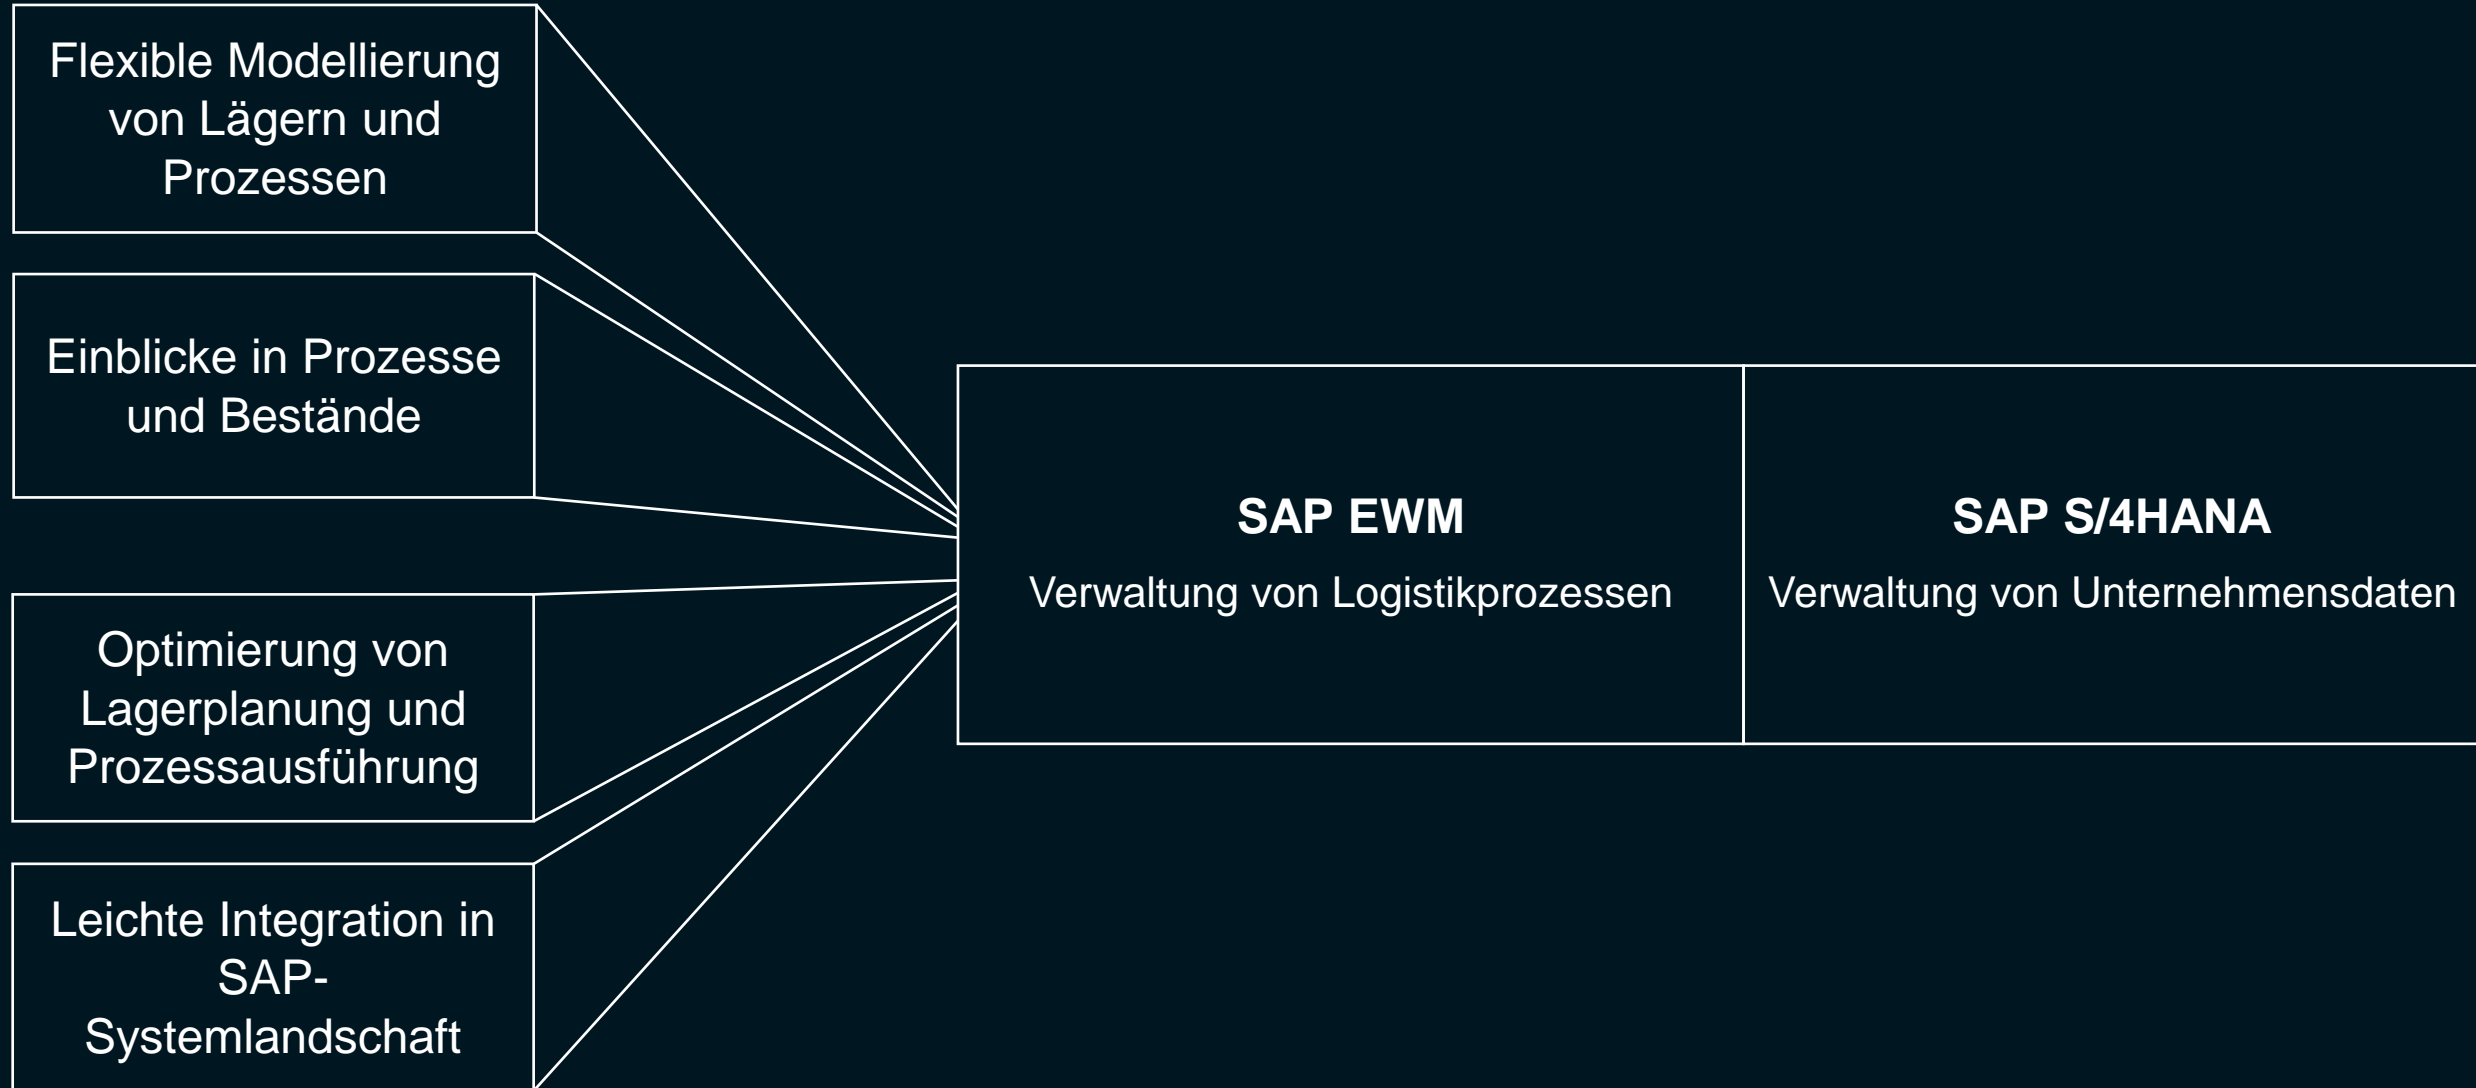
Flexible Modellierung von Lägern und Prozessen

Einblicke in Prozesse und Bestände

Optimierung von Lagerplanung und Prozessausführung

Leichte Integration in SAP-Systemlandschaft

SAP EWM

Verwaltung von Logistikprozessen

SAP S/4HANA

Verwaltung von Unternehmensdaten